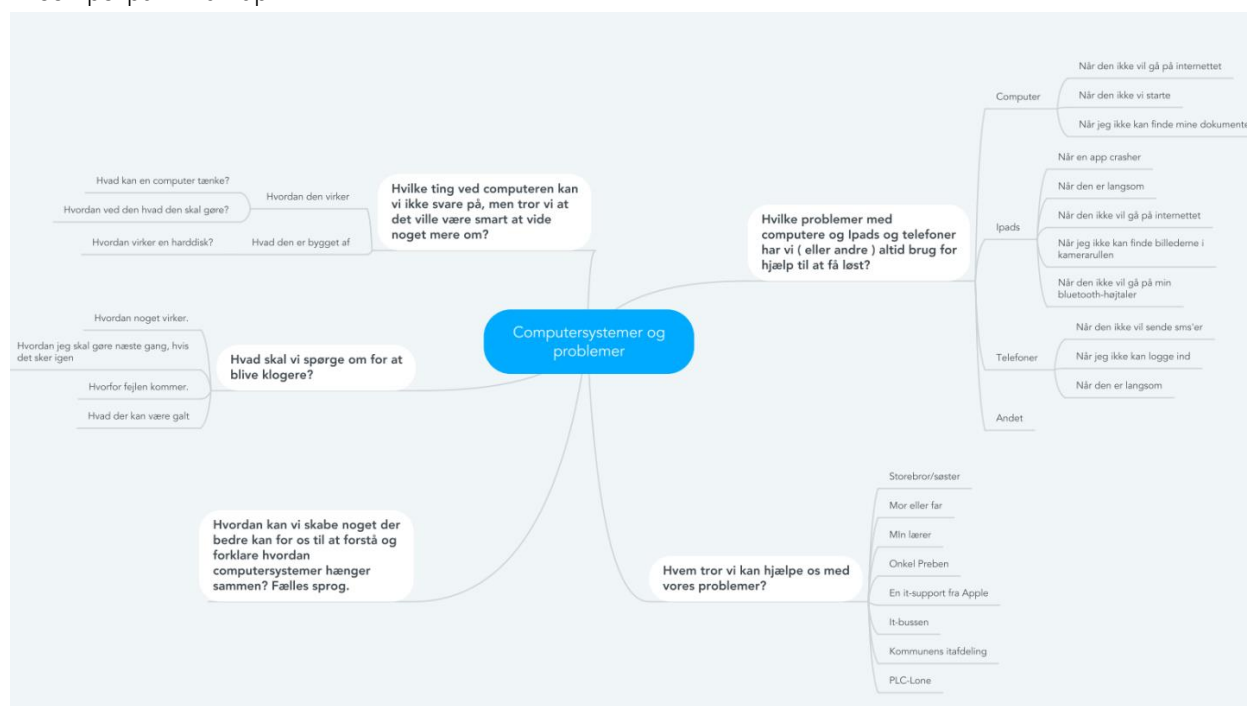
Computersystemer og problemer

Hvilke ting ved computeren kan vi ikke svare på, men tror vi at det ville være smart at vide noget mere om?

Hvordan den virker

Hvad kan en computer tænke?

Hvordan ved den hvad den skal gøre?

Hvad den er bygget af

Hvordan virker en harddisk?

Hvad skal vi spørge om for at blive klogere?

Hvordan noget virker.

Hvordan jeg skal gøre næste gang, hvis det sker igen

Hvorfor fejlen kommer.

Hvad der kan være galt

Hvordan kan vi skabe noget der bedre kan for os til at forstå og forklare hvordan computersystemer hænger sammen? Fælles sprog.

Hvilke problemer med computere og Ipads og telefoner har vi ( eller andre ) altid brug for hjælp til at få løst?

Computer

Når den ikke vil gå på internettet

Når den ikke vi starte

Når jeg ikke kan finde mine dokumente

Ipads

Når en app crasher

Når den er langsom

Når den ikke vil gå på internettet

Når jeg ikke kan finde billederne i kamerarullen

Når den ikke vil gå på min bluetooth-højtaler

Telefoner

Når den ikke vil sende sms'er

Når jeg ikke kan logge ind

Når den er langsom

Andet

Hvem tror vi kan hjælpe os med vores problemer?

Storebror/søster

Mor eller far

Min lærer

Onkel Preben

En it-support fra Apple

It-bussen

Kommunens itafdeling

PLC-Lone